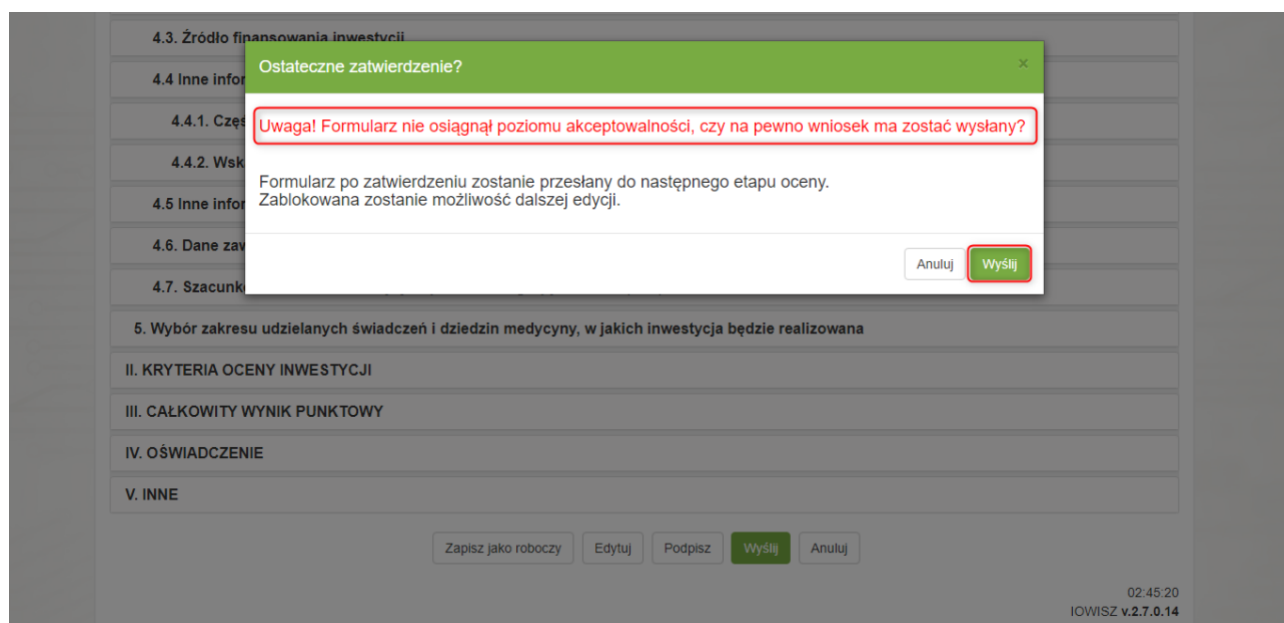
4.3. Źródło finansowania inwestycji

4.4 Inne infor

4.4.1. Częś

4.4.2. Wsk

4.5 Inne infor

4.6. Dane zav

4.7. Szacunk

Ostateczne zatwierdzenie?

×

Uwaga! Formularz nie osiągnął poziomu akceptowalności, czy na pewno wniosek ma zostać wysłany?

Formularz po zatwierdzeniu zostanie przesłany do następnego etapu oceny.
Zablokowana zostanie możliwość dalszej edycji.

Anuluj

Wyślij

5. Wybór zakresu udzielanych świadczeń i dziedzin medycyny, w jakich inwestycja będzie realizowana

II. KRYTERIA OCENY INWESTYCJI

III. CAŁKOWITY WYNIK PUNKTOWY

IV. OŚWIADCZENIE

V. INNE

Zapisz jako roboczy

Edytuj

Podpisz

Wyślij

Anuluj

02:45:20
IOWISZ v.2.7.0.14